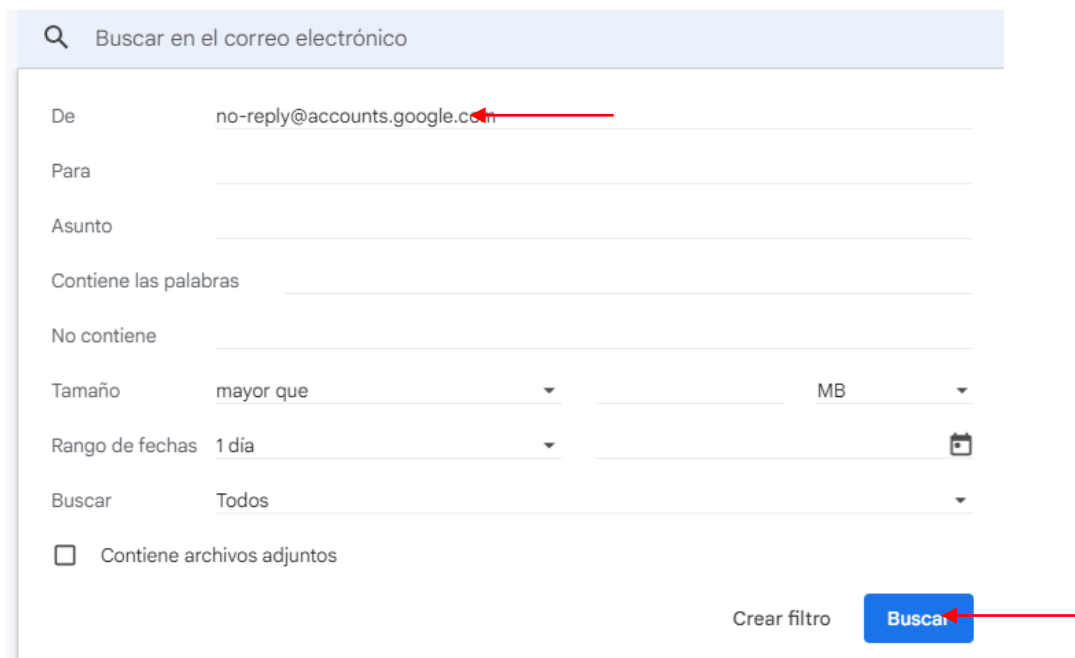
Buscar en el correo electrónico

De no-reply@accounts.google.com

Para

Asunto

Contiene las palabras

No contiene

Tamaño mayor que MB

Rango de fechas 1 día

Buscar Todos

Contiene archivos adjuntos

Crear filtro Buscar